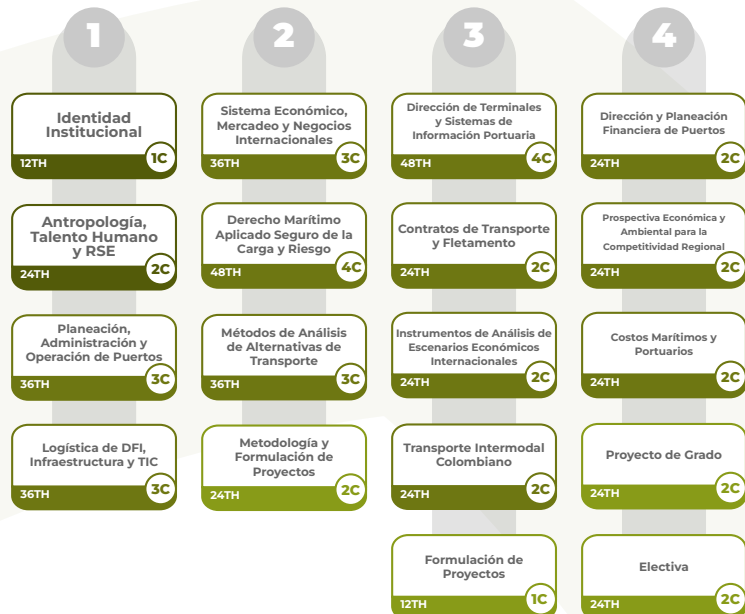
1

Identidad Institucional
12TH
1C

Antropología, Talento Humano y RSE
24TH
2C

Planeación, Administración y Operación de Puertos
36TH
3C

Logística de DFI, Infraestructura y TIC
36TH
3C

2

Sistema Económico, Mercadeo y Negocios Internacionales
36TH
3C

Derecho Marítimo Aplicado Seguro de la Carga y Riesgo
48TH
4C

Métodos de Análisis de Alternativas de Transporte
36TH
3C

Metodología y Formulación de Proyectos
24TH
2C

3

Dirección de Terminales y Sistemas de Información Portuaria
48TH
4C

Contratos de Transporte y Fletamento
24TH
2C

Instrumentos de Análisis de Escenarios Económicos Internacionales
24TH
2C

Transporte Intermodal Colombiano
24TH
2C

Formulación de Proyectos
12TH
1C

4

Dirección y Planeación Financiera de Puertos
24TH
2C

Prospectiva Económica y Ambiental para la Competitividad Regional
24TH
2C

Costos Marítimos y Portuarios
24TH
2C

Proyecto de Grado
24TH
2C

Electiva
24TH
2C